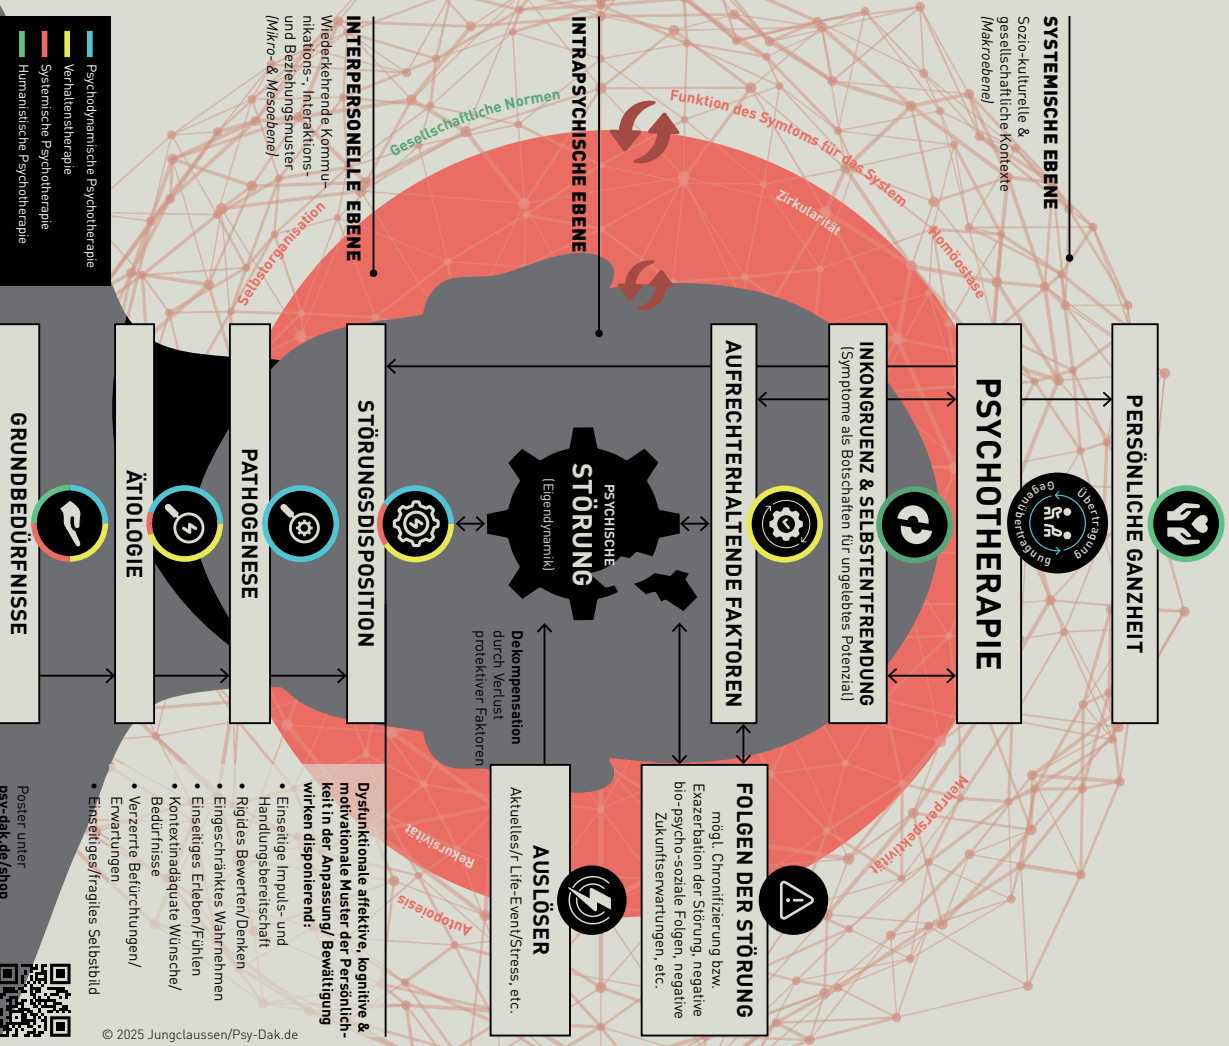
SYSTEMISCHE EBENE
Sozio-kulturelle & gesellschaftliche Kontexte
[Makroebene]

INTRAPSYCHISCHE EBENE

INTERPERSONELLE EBENE
Wiederkehrende Kommunikations-, Interaktions- und Beziehungsmuster
[Mikro- & Mesoebene]

Psychodynamische Psychotherapie
Verhaltenstherapie
Systemische Psychotherapie
Humanistische Psychotherapie

Gesellschaftliche Normen
Funktion des Symptoms für das System
Zirkularität
Homöostase
Selbstorganisation

PERSÖNLICHE GANZHEIT

PSYCHOTHERAPIE

Übertragung
Gegenübertragung

INKONGRUENZ & SELBSTENTFREMDUNG
(Symptome als Botschaften für ungelebtes Potenzial)

AUFRECHTERHALTENDE FAKTOREN

PSYCHISCHE STÖRUNG
(Eigendynamik)

STÖRUNGSDISPOSITION

PATHOGENESE

ÄTIOLOGIE

GRUNDBEDÜRFNISSE

Dekompensation durch Verlust protektiver Faktoren

FOLGEN DER STÖRUNG
mögl. Chronifizierung bzw. Exazerbation der Störung, negative bio-psycho-soziale Folgen, negative Zukunftserwartungen, etc.

AUSLÖSER
Aktuelles/r Life-Event/Stress, etc.

Mehrperspektivität
Rekursivität
Autopoiesis

Dysfunktionale affektive, kognitive & motivationale Muster der Persönlichkeit in der Anpassung/ Bewältigung wirken disponierend:
• Einseitige Impuls- und Handlungsbereitschaft
• Rigides Bewerten/Denken
• Eingeschränktes Wahrnehmen
• Einseitiges Erleben/Fühlen
• Kontextinadäquate Wünsche/ Bedürfnisse
• Verzerrte Befürchtungen/ Erwartungen
• Einseitiges/fragiles Selbstbild

Poster unter
psy-dak.de/shop

© 2025 Jungclaussen/Psy-Dak.de